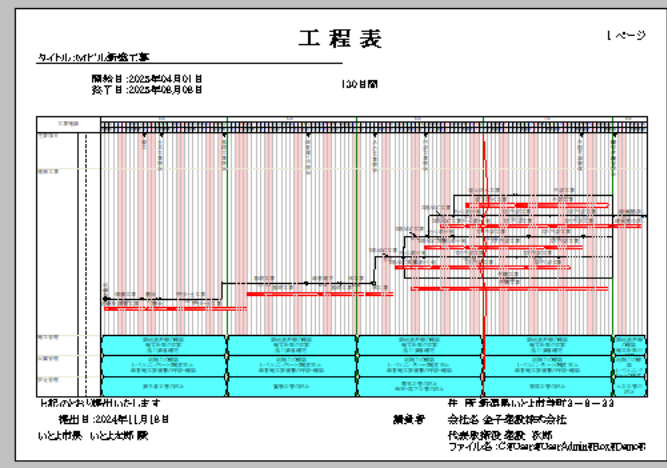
工程表

1ページ

タイトル:○○ビル新築工事

開始日:2025年04月01日
終了日:2025年08月08日

130日間

上記のとおり提出いたします

提出日:2024年11月18日

いとよ市長　いとよ太郎 殿

請負者

住　所 新潟県いとよ市寺町3－9－33

会社名 金子建設株式会社

代表取締役 金子 次郎

ファイル名:C:¥Users¥User¥Admin¥Box¥Demo¥